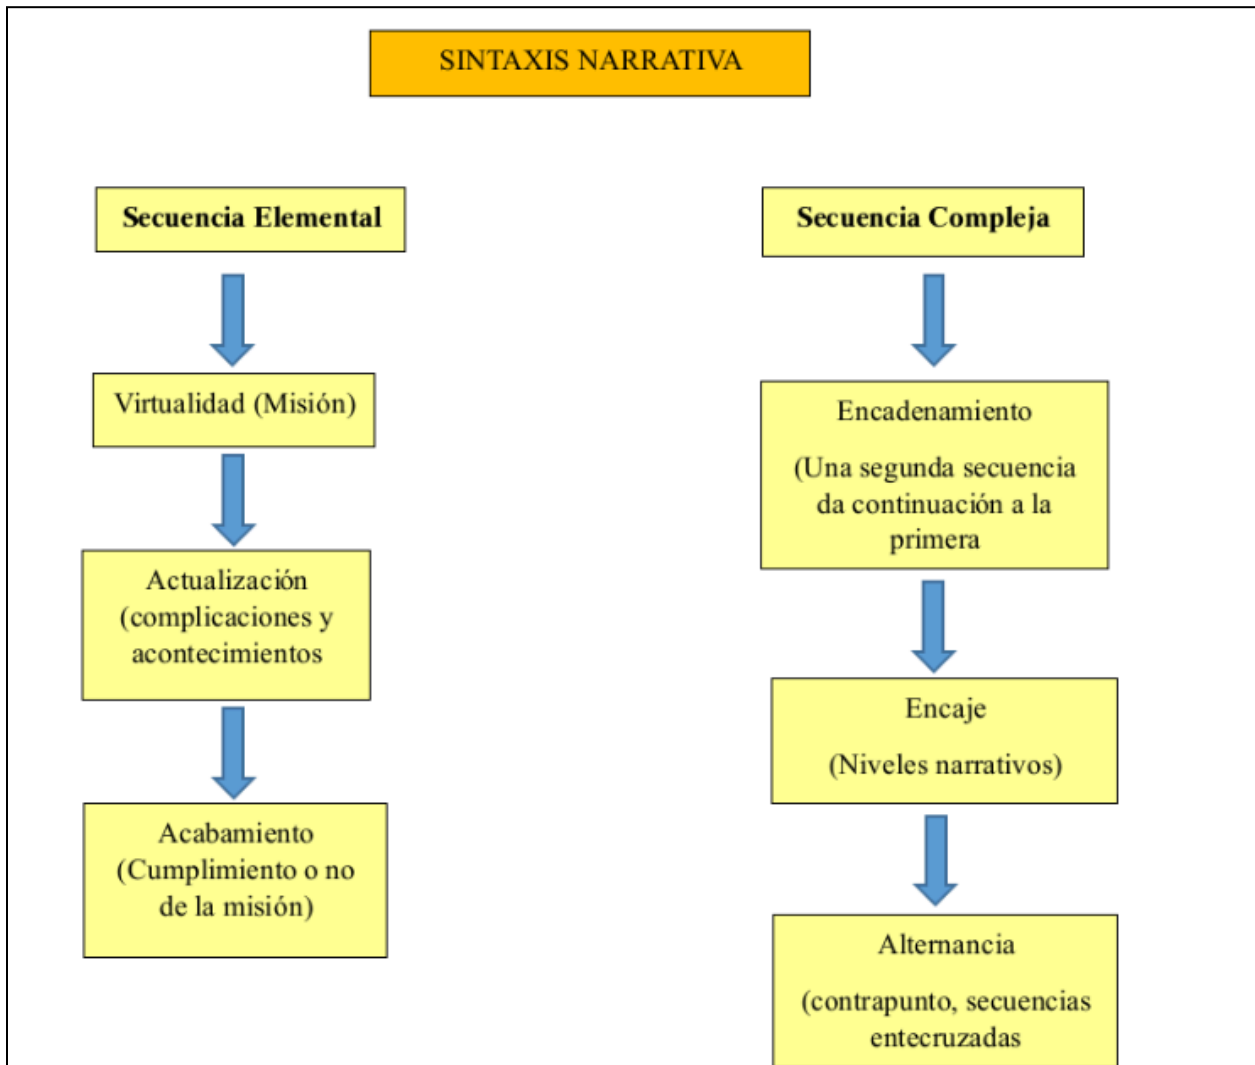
SINTAXIS NARRATIVA

Secuencia Elemental

Virtualidad (Misión)

Actualización (complicaciones y acontecimientos

Acabamiento (Cumplimiento o no de la misión)

Secuencia Compleja

Encadenamiento

(Una segunda secuencia da continuación a la primera

Encaje

(Niveles narrativos)

Alternancia

(contrapunto, secuencias entecruzadas